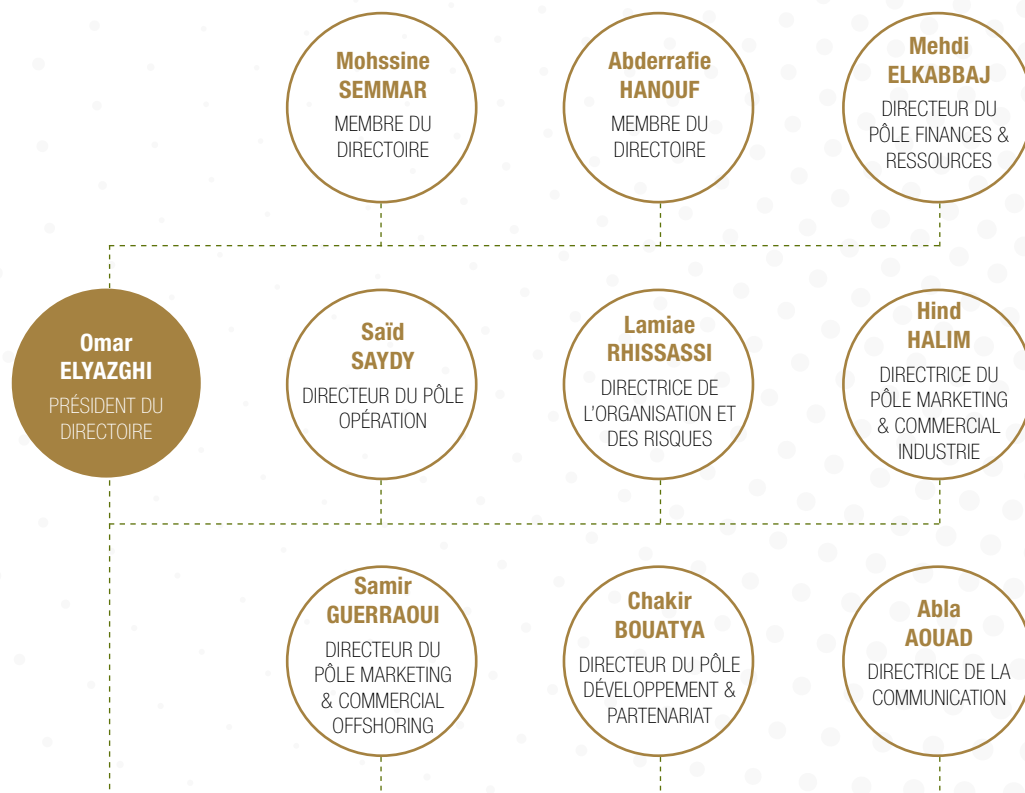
Mohssine SEMMAR
MEMBRE DU DIRECTOIRE

Abderrafie HANOUF
MEMBRE DU DIRECTOIRE

Mehdi ELKABBAJ
DIRECTEUR DU PÔLE FINANCES & RESSOURCES

Omar ELYAZGHI
PRÉSIDENT DU DIRECTOIRE

Saïd SAYDY
DIRECTEUR DU PÔLE OPÉRATION

Lamiae RHISSASSI
DIRECTRICE DE L'ORGANISATION ET DES RISQUES

Hind HALIM
DIRECTRICE DU PÔLE MARKETING & COMMERCIAL INDUSTRIE

Samir GUERRAOUI
DIRECTEUR DU PÔLE MARKETING & COMMERCIAL OFFSHORING

Chakir BOUATYA
DIRECTEUR DU PÔLE DÉVELOPPEMENT & PARTENARIAT

Abla AOUAD
DIRECTRICE DE LA COMMUNICATION